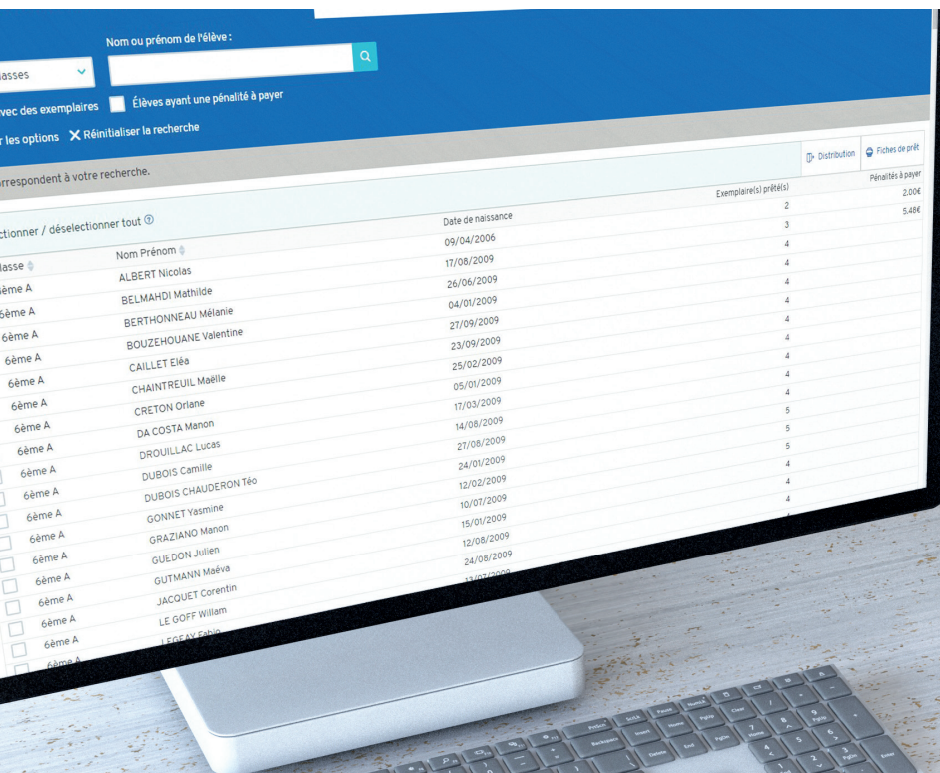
Nom ou prénom de l'élève :

lasses

vec des exemplaires

Élèves ayant une pénalité à payer

r les options

Réinitialiser la recherche

Distribution

Fiches de prêt

orrespondent à votre recherche.

ctionner / déselectionner tout

| lasse | Nom Prénom | Date de naissance | Exemplaire(s) prêté(s) | Pénalités à payer |
|---|---|---|---|---|
| | | | 2 | 2.00€ |
| | | | 3 | 5.48€ |
| 6ème A | ALBERT Nicolas | 09/04/2006 | 4 | |
| 6ème A | BELMAHDI Mathilde | 17/08/2009 | 4 | |
| 6ème A | BERTHONNEAU Mélanie | 26/06/2009 | 4 | |
| 6ème A | BOUZEHOUANE Valentine | 04/01/2009 | 4 | |
| 6ème A | CAILLET Eléa | 27/09/2009 | 4 | |
| 6ème A | CHAINTREUIL Maëlle | 23/09/2009 | 4 | |
| 6ème A | CRETON Orlane | 25/02/2009 | 4 | |
| 6ème A | DA COSTA Manon | 05/01/2009 | 4 | |
| 6ème A | DROUILLAC Lucas | 17/03/2009 | 5 | |
| 6ème A | DUBOIS Camille | 14/08/2009 | 5 | |
| 6ème A | DUBOIS CHAUDERON Téo | 27/08/2009 | 5 | |
| 6ème A | GONNET Yasmine | 24/01/2009 | 4 | |
| 6ème A | GRAZIANO Manon | 12/02/2009 | 4 | |
| 6ème A | GUEDON Julien | 10/07/2009 | 4 | |
| 6ème A | GUTMANN Maéva | 15/01/2009 | 4 | |
| 6ème A | JACQUET Corentin | 12/08/2009 | | |
| 6ème A | LE GOFF Willam | 24/08/2009 | | |
| 6ème A | LEGEAY Fabio | 13/07/2009 | | |
| 6ème A | | | | |